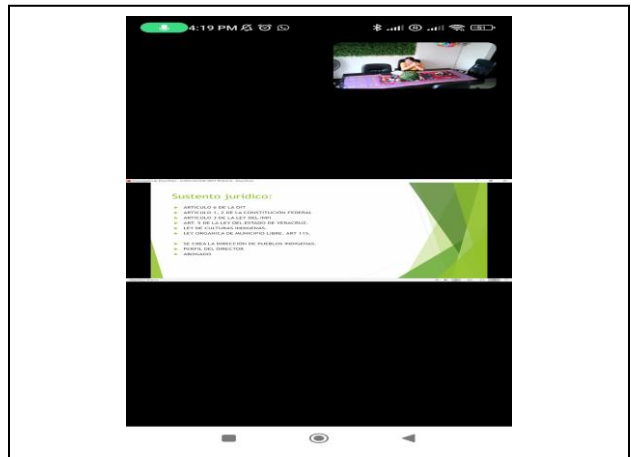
4:19 PM

Sustento jurídico:

ARTICULO 6 DE LA OIT
ARTICULO 1, 2 DE LA CONSTITUCIÓN FEDERAL
ARTICULO 3 DE LA LEY DEL INPI
ART. 5 DE LA LEY DEL ESTADO DE VERACRUZ.
LEY DE CULTURAS INDIGENAS.
LEY ORGANICA DE MUNICIPIO LIBRE, ART 115.

SE CREA LA DIRECCIÓN DE PUEBLOS INDIGENAS.
PERFIL DEL DIRECTOR
ABOGADO